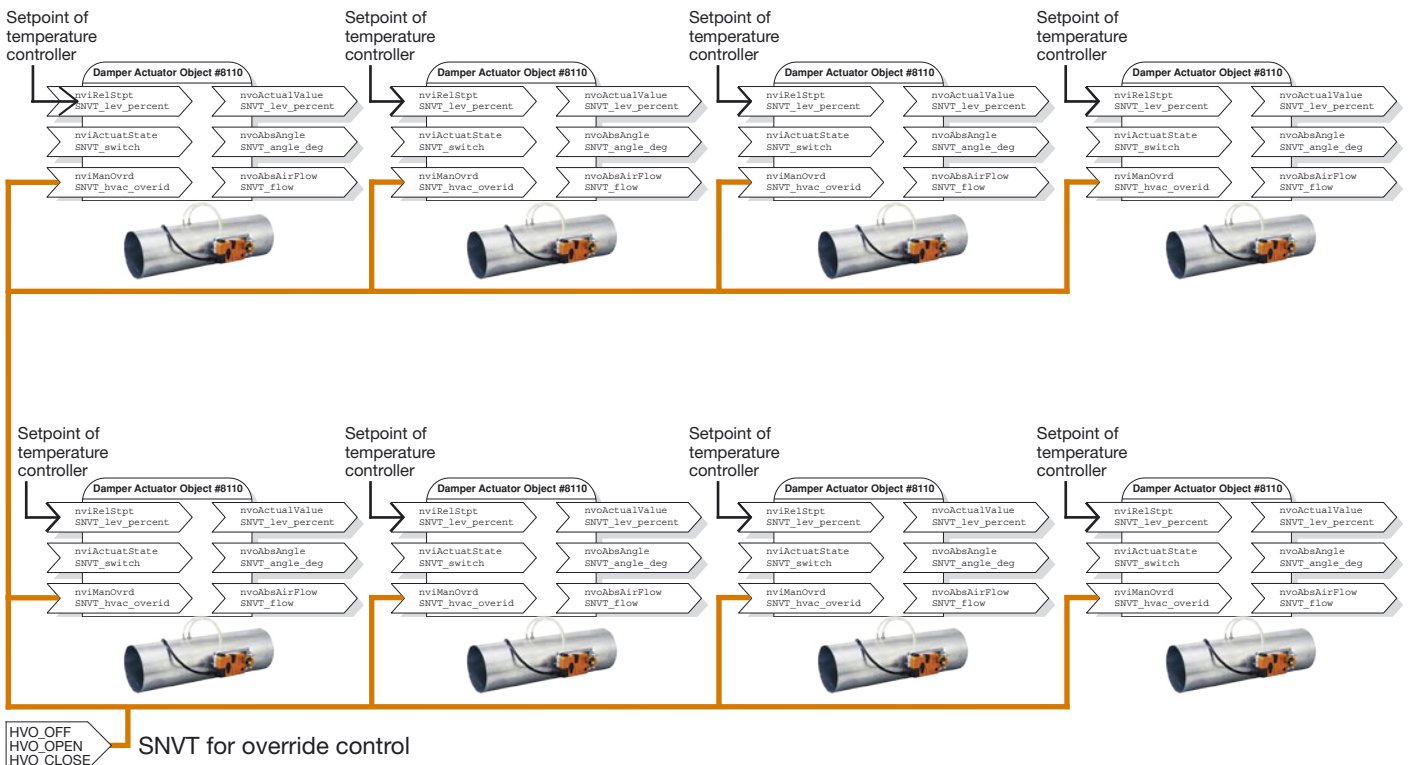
Setpoint of temperature controller

Damper Actuator Object #8110

nviRelStpt
SNVT_lev_percent

nvoActualValue
SNVT_lev_percent

nviActuatState
SNVT_switch

nvoAbsAngle
SNVT_angle_deg

nviManOvrd
SNVT_hvac_overid

nvoAbsAirFlow
SNVT_flow

Setpoint of temperature controller

Damper Actuator Object #8110

nviRelStpt
SNVT_lev_percent

nvoActualValue
SNVT_lev_percent

nviActuatState
SNVT_switch

nvoAbsAngle
SNVT_angle_deg

nviManOvrd
SNVT_hvac_overid

nvoAbsAirFlow
SNVT_flow

Setpoint of temperature controller

Damper Actuator Object #8110

nviRelStpt
SNVT_lev_percent

nvoActualValue
SNVT_lev_percent

nviActuatState
SNVT_switch

nvoAbsAngle
SNVT_angle_deg

nviManOvrd
SNVT_hvac_overid

nvoAbsAirFlow
SNVT_flow

Setpoint of temperature controller

Damper Actuator Object #8110

nviRelStpt
SNVT_lev_percent

nvoActualValue
SNVT_lev_percent

nviActuatState
SNVT_switch

nvoAbsAngle
SNVT_angle_deg

nviManOvrd
SNVT_hvac_overid

nvoAbsAirFlow
SNVT_flow

Setpoint of temperature controller

Damper Actuator Object #8110

nviRelStpt
SNVT_lev_percent

nvoActualValue
SNVT_lev_percent

nviActuatState
SNVT_switch

nvoAbsAngle
SNVT_angle_deg

nviManOvrd
SNVT_hvac_overid

nvoAbsAirFlow
SNVT_flow

Setpoint of temperature controller

Damper Actuator Object #8110

nviRelStpt
SNVT_lev_percent

nvoActualValue
SNVT_lev_percent

nviActuatState
SNVT_switch

nvoAbsAngle
SNVT_angle_deg

nviManOvrd
SNVT_hvac_overid

nvoAbsAirFlow
SNVT_flow

Setpoint of temperature controller

Damper Actuator Object #8110

nviRelStpt
SNVT_lev_percent

nvoActualValue
SNVT_lev_percent

nviActuatState
SNVT_switch

nvoAbsAngle
SNVT_angle_deg

nviManOvrd
SNVT_hvac_overid

nvoAbsAirFlow
SNVT_flow

Setpoint of temperature controller

Damper Actuator Object #8110

nviRelStpt
SNVT_lev_percent

nvoActualValue
SNVT_lev_percent

nviActuatState
SNVT_switch

nvoAbsAngle
SNVT_angle_deg

nviManOvrd
SNVT_hvac_overid

nvoAbsAirFlow
SNVT_flow

HVO_OFF
HVO_OPEN
HVO_CLOSE

SNVT for override control